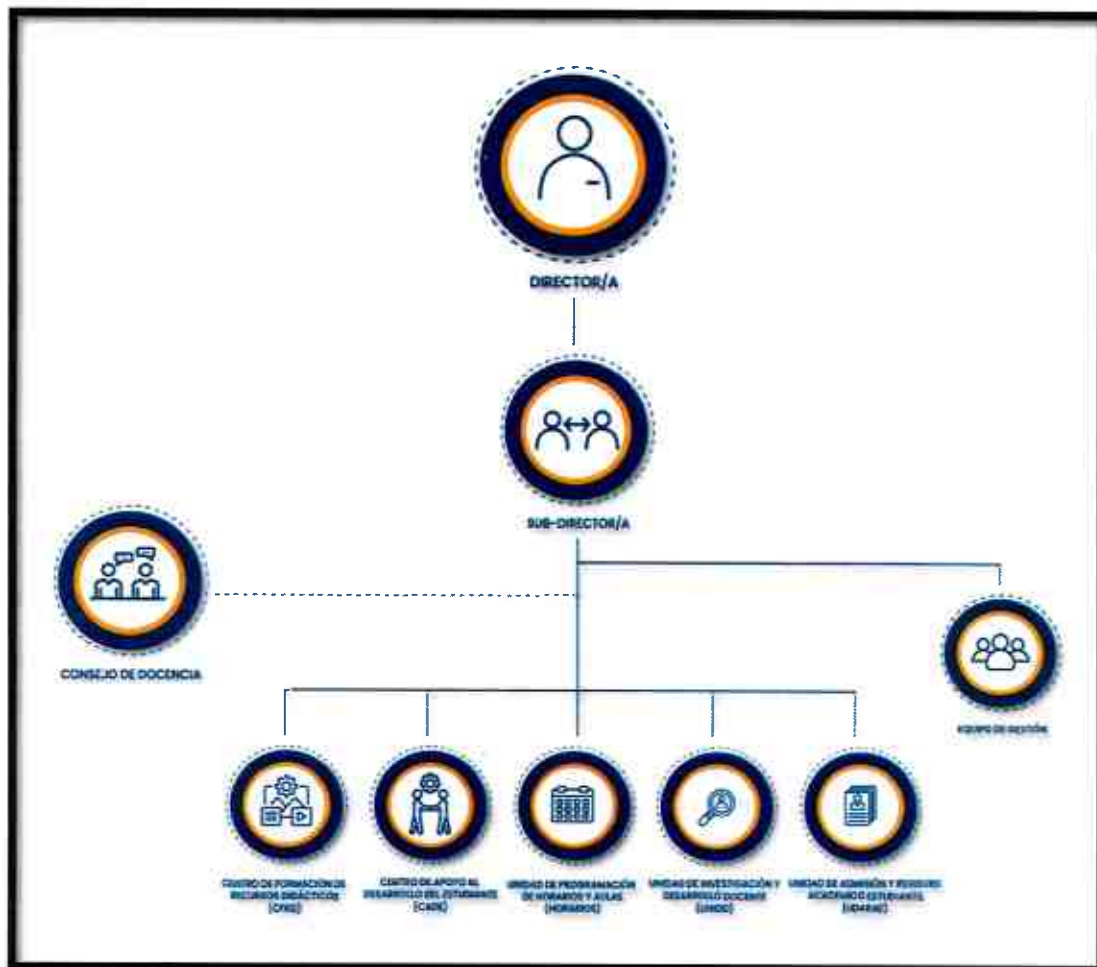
DIRECTOR/A

SUB-DIRECTOR/A

CONSEJO DE DOCENCIA

EQUIPO DE GESTIÓN

CENTRO DE FORMACIÓN DE RECURSOS DIDÁCTICOS (CFRD)

CENTRO DE APOYO AL DESARROLLO DEL ESTUDIANTE (CADE)

UNIDAD DE PROGRAMACIÓN DE HORARIOS Y AULAS (HORARIOS)

UNIDAD DE INVESTIGACIÓN Y DESARROLLO DOCENTE (UIDD)

UNIDAD DE ADMISIÓN Y REGISTRO ACADÉMICO ESTUDIANTIL ([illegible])